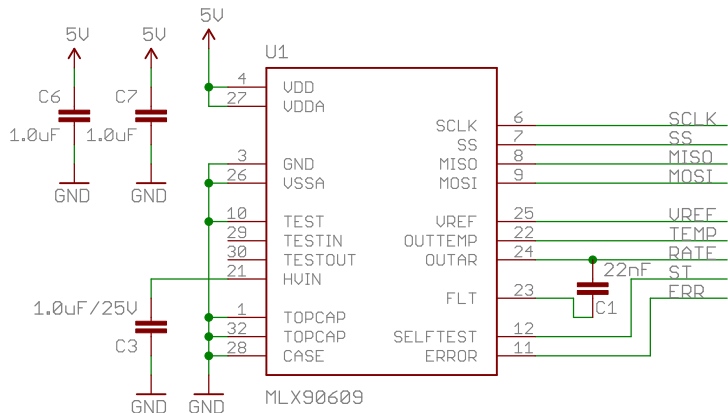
5V
5V
5V
U1
C6
C7
1.0uF
1.0uF
GND
GND
4
VDD
27
VDDA
3
GND
26
VSSA
10
TEST
29
TESTIN
30
TESTOUT
21
HVIN
1.0uF/25V
C3
1
TOPCAP
32
TOPCAP
28
CASE
GND
GND
MLX90609
SCLK
6
SCLK
SS
7
SS
MISO
8
MISO
MOSI
9
MOSI
VREF
25
VREF
OUTTEMP
22
TEMP
OUTAR
24
RATE
22nF
FLT
23
C1
ST
ERR
SELFTEST
12
ERROR
11